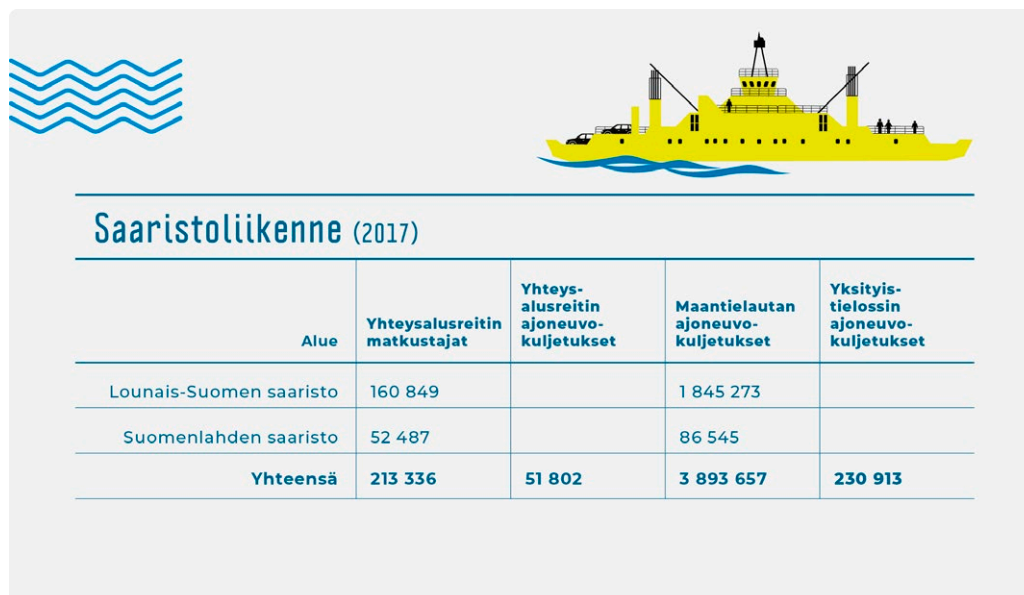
Saaristoliikenne (2017)

| Alue | Yhteysalusreitin matkustajat | Yhteysalusreitin ajoneuvokuljetukset | Maantielautan ajoneuvokuljetukset | Yksityistielossin ajoneuvokuljetukset |
|---|---|---|---|---|
| Lounais-Suomen saaristo | 160 849 | | 1 845 273 | |
| Suomenlahden saaristo | 52 487 | | 86 545 | |
| Yhteensä | 213 336 | 51 802 | 3 893 657 | 230 913 |